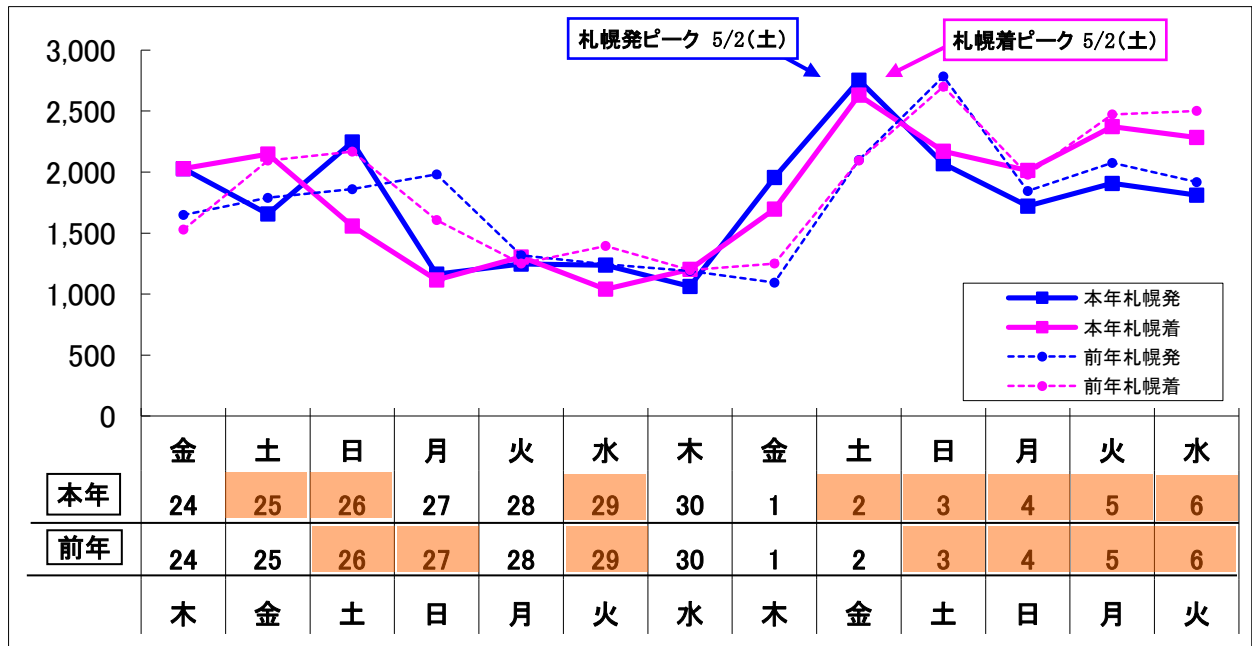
札幌発ピーク 5/2(土)

札幌着ピーク 5/2(土)

3,000
2,500
2,000
1,500
1,000
500
0

本年札幌発
本年札幌着
前年札幌発
前年札幌着

| | 金 | 土 | 日 | 月 | 火 | 水 | 木 | 金 | 土 | 日 | 月 | 火 | 水 |
|---|---|---|---|---|---|---|---|---|---|---|---|---|---|
| 本年 | 24 | 25 | 26 | 27 | 28 | 29 | 30 | 1 | 2 | 3 | 4 | 5 | 6 |
| 前年 | 24 | 25 | 26 | 27 | 28 | 29 | 30 | 1 | 2 | 3 | 4 | 5 | 6 |
| | 木 | 金 | 土 | 日 | 月 | 火 | 水 | 木 | 金 | 土 | 日 | 月 | 火 |